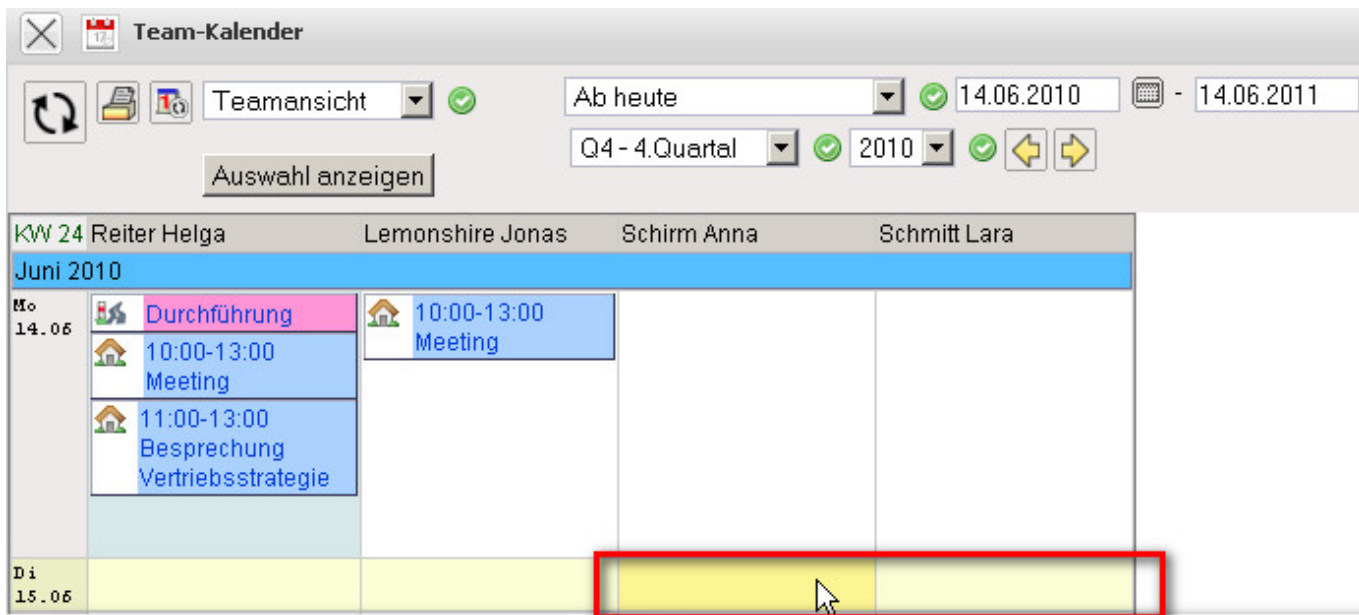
Team-Kalender

Teamansicht

Auswahl anzeigen

Ab heute

14.06.2010 - 14.06.2011

Q4 - 4.Quartal

2010

| KW 24 | Reiter Helga | Lemonshire Jonas | Schirm Anna | Schmitt Lara |
|---|---|---|---|---|
| Juni 2010 | | | | |
| Mo 14.06 | Durchführung<br>10:00-13:00 Meeting<br>11:00-13:00 Besprechung Vertriebsstrategie | 10:00-13:00 Meeting | | |
| Di 15.06 | | | | |